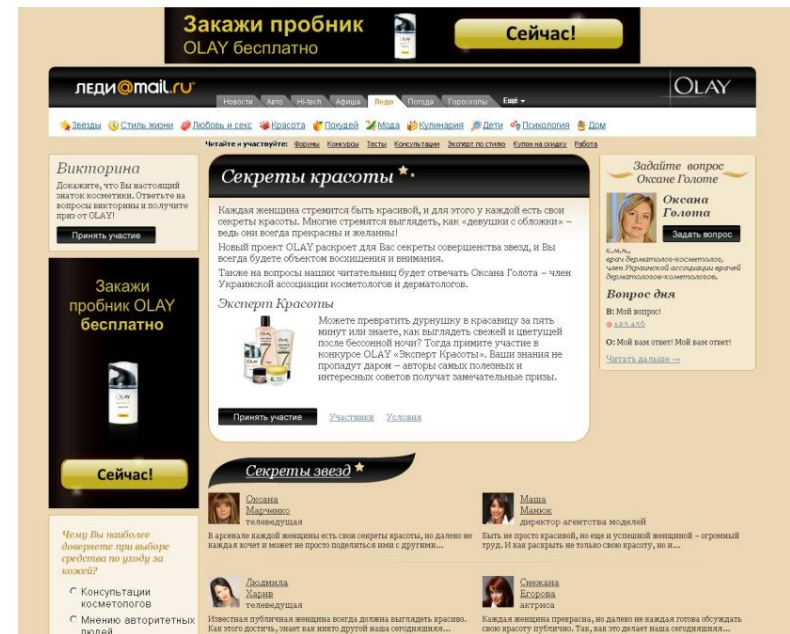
Закажи пробник
OLAY бесплатно
OLAY
Сейчас!

леди@mail.ru
OLAY
Новости Авто Hi-tech Афиша Леди Погода Гороскопы Еще

Звезды Стиль жизни Любовь и секс Красота Похудей Мода Кулинария Дети Психология Дом

Читайте и участвуйте: Форумы Конкурсы Тесты Консультации Эксперт по стилю Купон на скидку Работа

Викторина
Докажите, что Вы настоящий знаток косметики. Ответьте на вопросы викторины и получите приз от OLAY!
Принять участие

Закажи пробник OLAY бесплатно
OLAY
Сейчас!

Чему Вы наиболее доверяете при выборе средства по уходу за кожей?
Консультации косметологов
Мнению авторитетных людей

Секреты красоты
Каждая женщина стремится быть красивой, и для этого у каждой есть свои секреты красоты. Многие стремятся выглядеть, как «девушки с обложки» – ведь они всегда прекрасны и желанны!
Новый проект OLAY раскроет для Вас секреты совершенства звезд, и Вы всегда будете объектом восхищения и внимания.
Также на вопросы наших читательниц будет отвечать Оксана Голота – член Украинской ассоциации косметологов и дерматологов.
Эксперт Красоты
Можете превратить дурнушку в красавицу за пять минут или знаете, как выглядеть свежей и цветущей после бессонной ночи? Тогда примите участие в конкурсе OLAY «Эксперт Красоты». Ваши знания не пропадут даром – авторы самых полезных и интересных советов получат замечательные призы.
Принять участие Участники Условия

Секреты звезд
Оксана Марченко
телеведущая
В арсенале каждой женщины есть свои секреты красоты, но далеко не каждая хочет и может не просто поделиться ими с другими...
Маша Манюк
директор агентства моделей
Быть не просто красивой, но еще и успешной женщиной – огромный труд. И как раскрыть не только свою красоту, но и...
Людмила Харив
телеведущая
Известная публичная женщина всегда должна выглядеть красиво. Как этого достичь, знает как никто другой наша сегодняшняя...
Снежана Егорова
актриса
Каждая женщина прекрасна, но далеко не каждая готова обсуждать свою красоту публично. Так, как это делает наша сегодняшняя...

Задайте вопрос Оксане Голоте
Оксана Голота
Задать вопрос
к.м.н., врач дерматолог-косметолог, член Украинской ассоциации врачей дерматологов-косметологов.
Вопрос дня
В: Мой вопрос!
123,456
О: Мой вам ответ! Мой вам ответ!
Читать дальше →